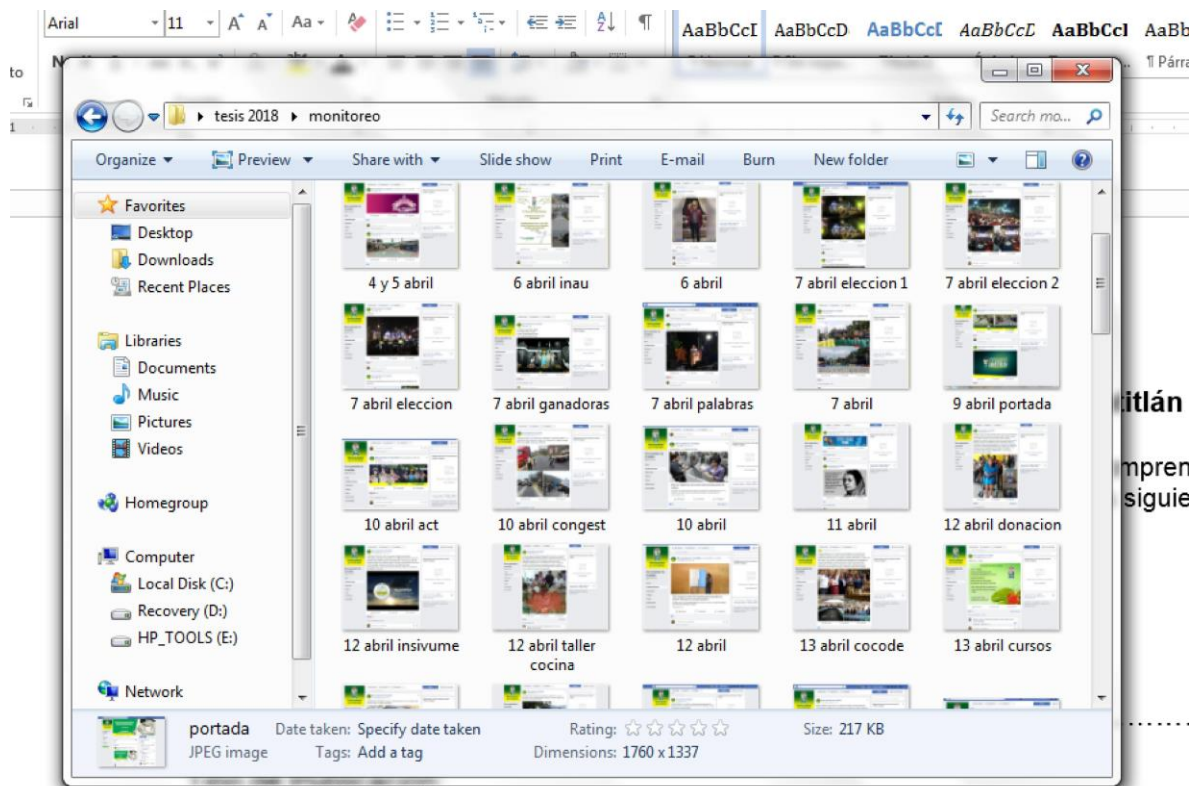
Arial 11 A A Aa ¶ AaBbCcI AaBbCcD AaBbCcI AaBbCcI AaBbCcI AaBb

to

¶ Párra

tesis 2018 ▸ monitoreo

Search mo...

Organize ▾ Preview ▾ Share with ▾ Slide show Print E-mail Burn New folder

Favorites
Desktop
Downloads
Recent Places

Libraries
Documents
Music
Pictures
Videos

Homegroup

Computer
Local Disk (C:)
Recovery (D:)
HP_TOOLS (E:)

Network

4 y 5 abril
6 abril inau
6 abril
7 abril eleccion 1
7 abril eleccion 2
7 abril eleccion
7 abril ganadoras
7 abril palabras
7 abril
9 abril portada
10 abril act
10 abril congest
10 abril
11 abril
12 abril donacion
12 abril insivume
12 abril taller cocina
12 abril
13 abril cocode
13 abril cursos

itlán

mpren
siguie

portada
JPEG image
Date taken: Specify date taken
Tags: Add a tag
Rating: ☆☆☆☆☆
Dimensions: 1760 x 1337
Size: 217 KB